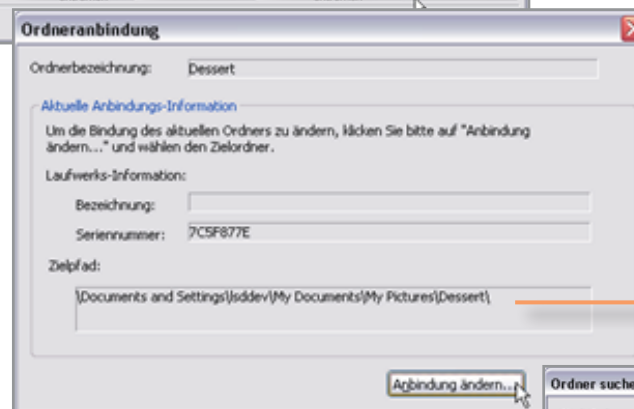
Ordneranbindung

Ordnerbezeichnung: Dessert

Aktuelle Anbindungs-Information

Um die Bindung des aktuellen Ordners zu ändern, klicken Sie bitte auf "Anbindung ändern..." und wählen den Zielordner.

Laufwerks-Information:

Bezeichnung:

Seriennummer: 7C5F877E

Zielpfad:

\Documents and Settings\lsddev\My Documents\My Pictures\Dessert\

Anbindung ändern...

Ordner suche